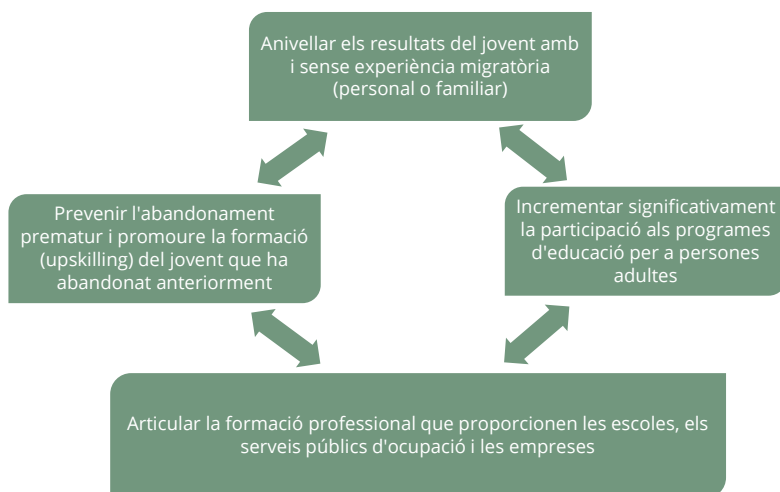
Anivellar els resultats del jovent amb i sense experiència migratòria (personal o familiar)

Prevenir l'abandonament prematur i promoure la formació (upskilling) del jovent que ha abandonat anteriorment

Incrementar significativament la participació als programes d'educació per a persones adultes

Articular la formació professional que proporcionen les escoles, els serveis públics d'ocupació i les empreses